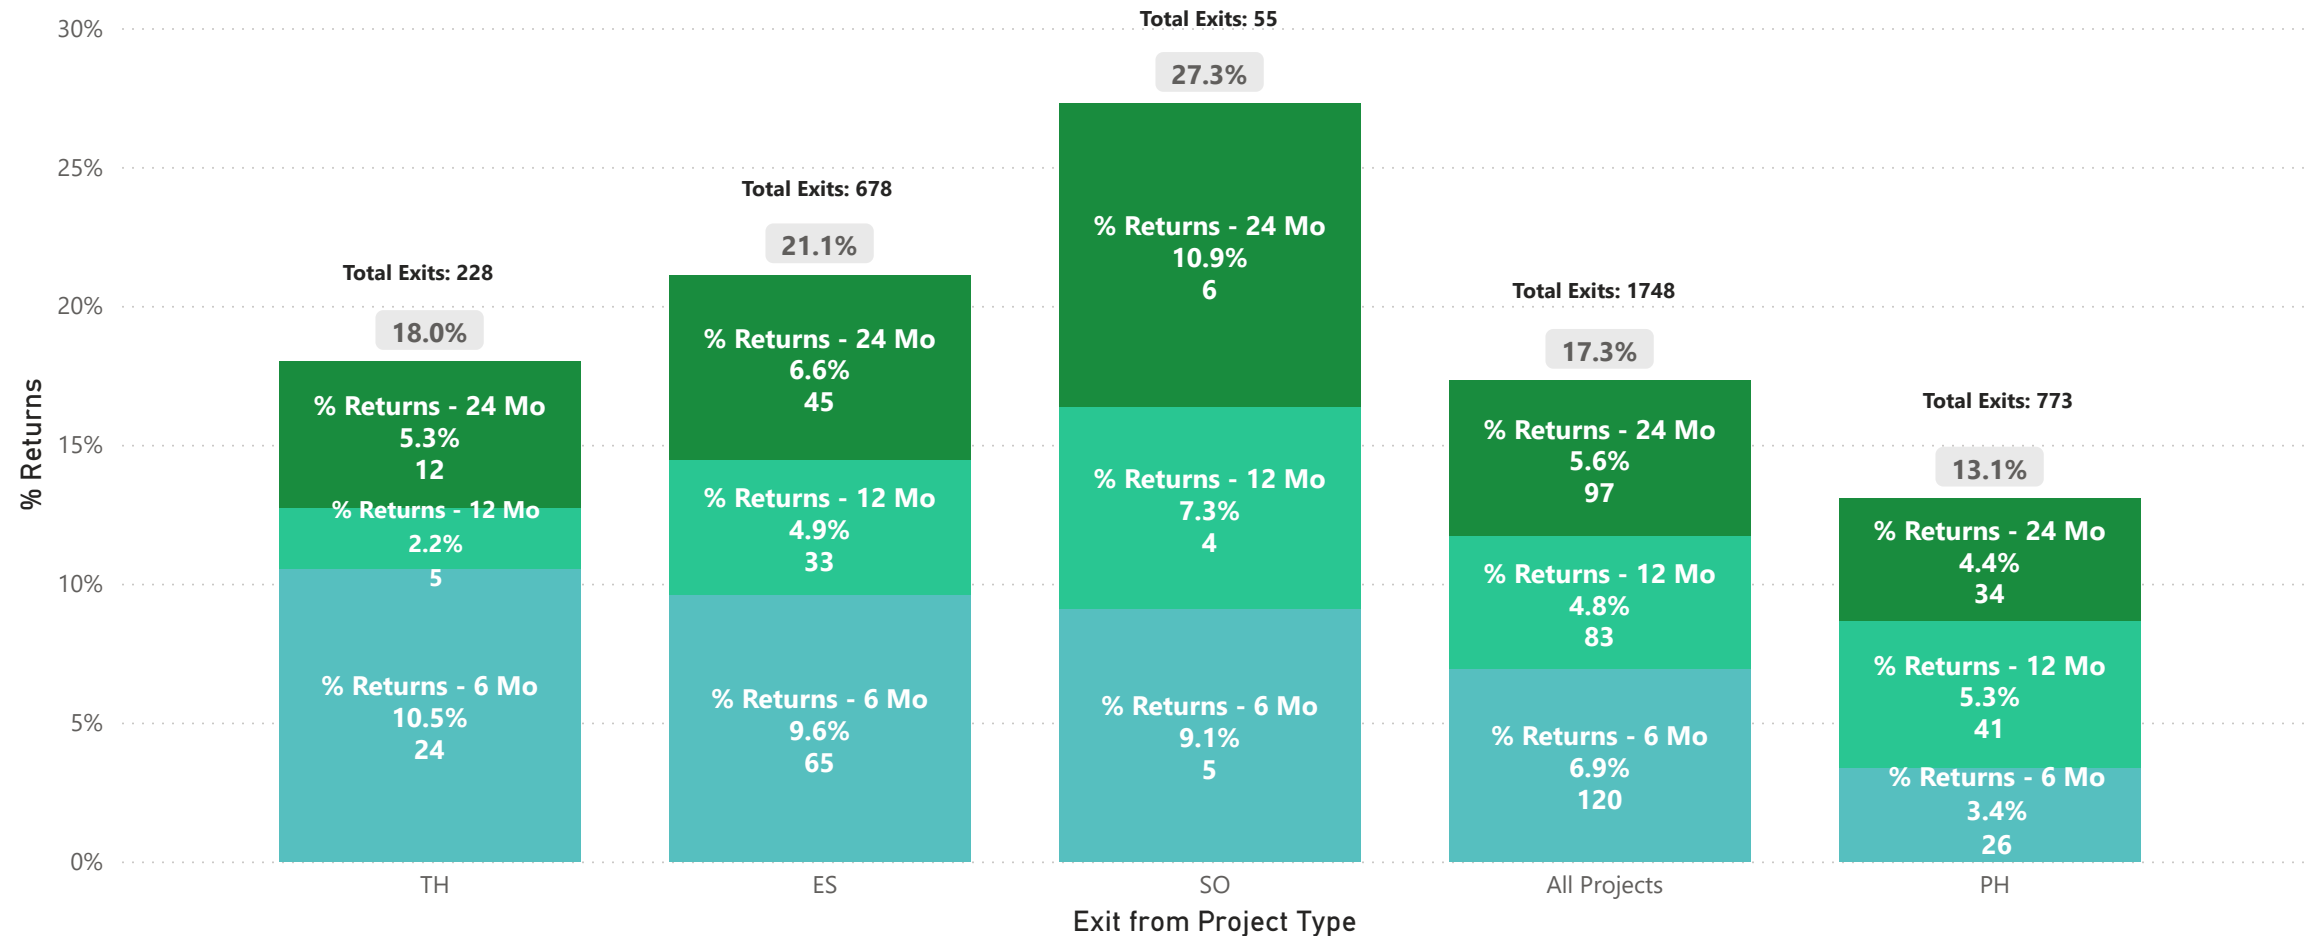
30%
25%
20%
15%
10%
5%
0%

% Returns

Total Exits: 228
18.0%
% Returns - 24 Mo
5.3%
12
% Returns - 12 Mo
2.2%
5
% Returns - 6 Mo
10.5%
24

Total Exits: 678
21.1%
% Returns - 24 Mo
6.6%
45
% Returns - 12 Mo
4.9%
33
% Returns - 6 Mo
9.6%
65

Total Exits: 55
27.3%
% Returns - 24 Mo
10.9%
6
% Returns - 12 Mo
7.3%
4
% Returns - 6 Mo
9.1%
5

Total Exits: 1748
17.3%
% Returns - 24 Mo
5.6%
97
% Returns - 12 Mo
4.8%
83
% Returns - 6 Mo
6.9%
120

Total Exits: 773
13.1%
% Returns - 24 Mo
4.4%
34
% Returns - 12 Mo
5.3%
41
% Returns - 6 Mo
3.4%
26

TH
ES
SO
All Projects
PH

Exit from Project Type